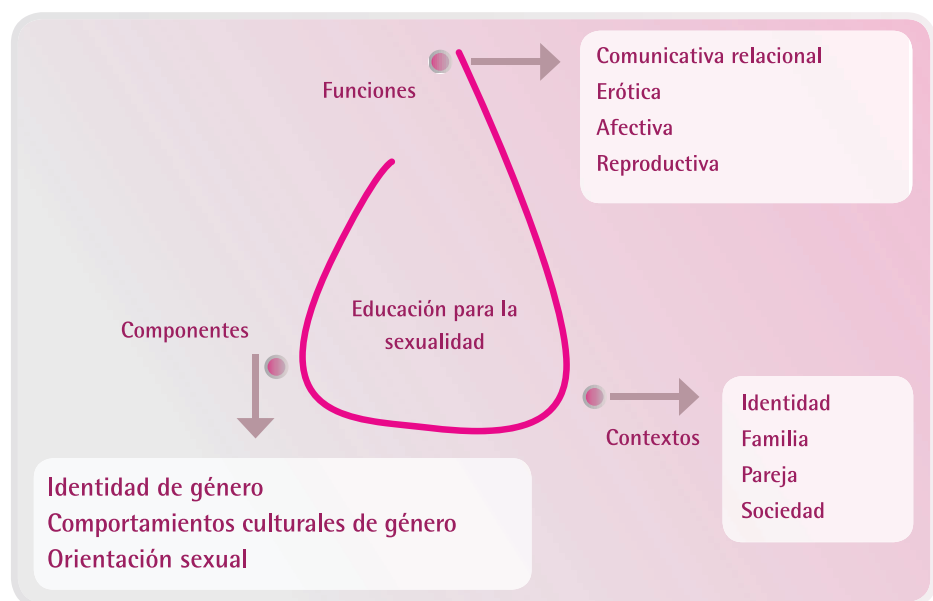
Funciones

Comunicativa relacional
Erótica
Afectiva
Reproductiva

Educación para la sexualidad

Componentes

Identidad de género
Comportamientos culturales de género
Orientación sexual

Contextos

Identidad
Familia
Pareja
Sociedad